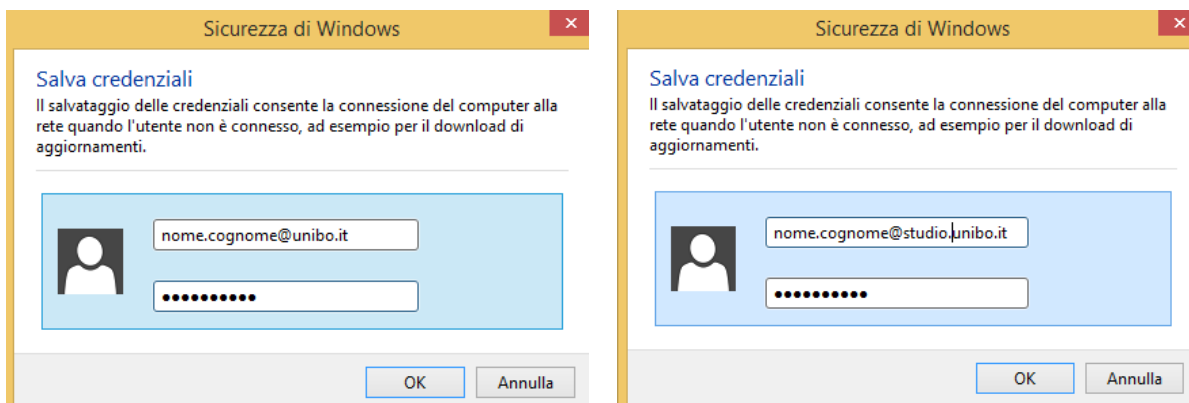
Sicurezza di Windows

Salva credenziali

Il salvataggio delle credenziali consente la connessione del computer alla rete quando l'utente non è connesso, ad esempio per il download di aggiornamenti.

nome.cognome@unibo.it

•••••••••••

OK Annulla

Sicurezza di Windows

Salva credenziali

Il salvataggio delle credenziali consente la connessione del computer alla rete quando l'utente non è connesso, ad esempio per il download di aggiornamenti.

nome.cognome@studio.unibo.it

•••••••••••

OK Annulla